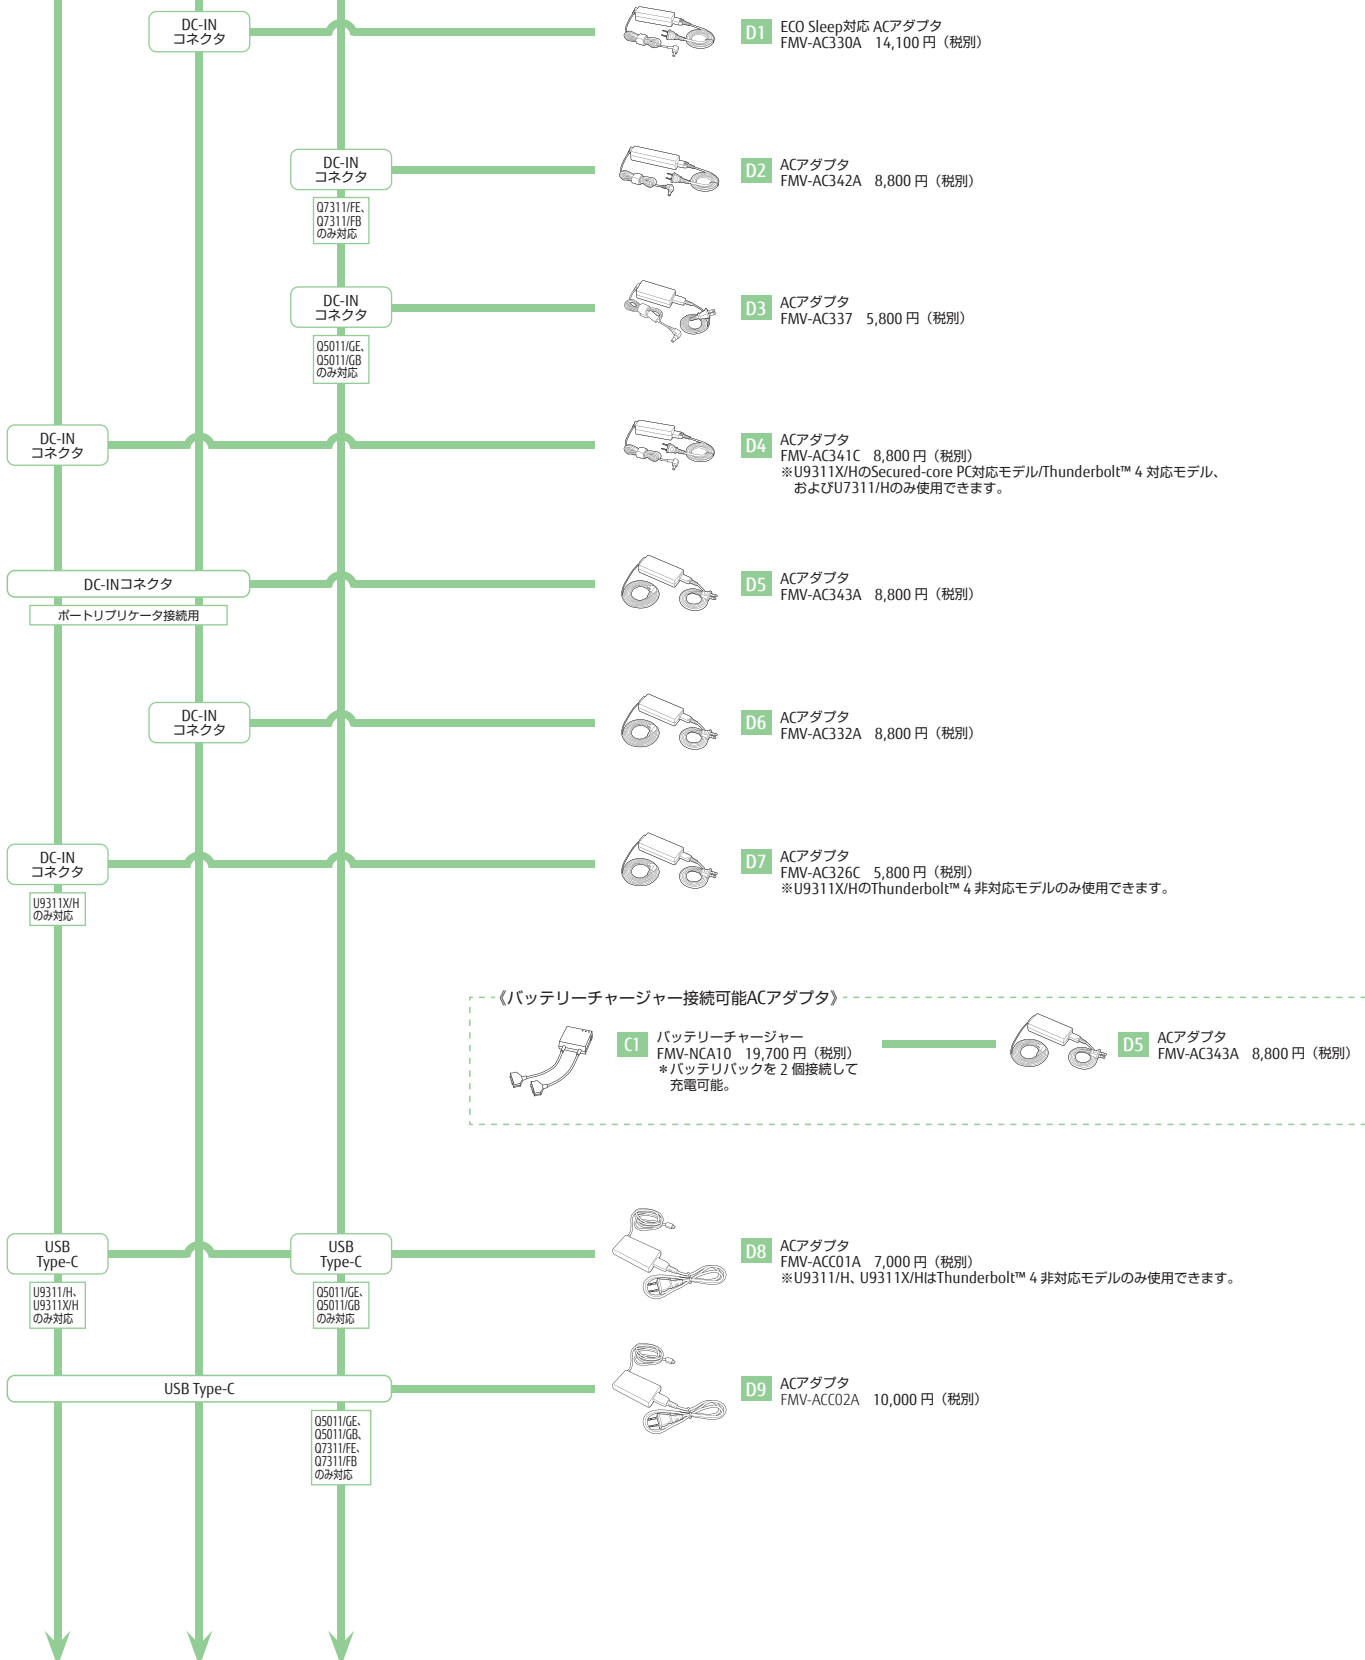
DC-IN
コネクタ

D1 ECO Sleep対応 ACアダプタ
FMV-AC330A 14,100 円（税別）

DC-IN
コネクタ

Q7311/FE、
Q7311/FB
のみ対応

D2 ACアダプタ
FMV-AC342A 8,800 円（税別）

DC-IN
コネクタ

Q5011/GE、
Q5011/GB
のみ対応

D3 ACアダプタ
FMV-AC337 5,800 円（税別）

DC-IN
コネクタ

D4 ACアダプタ
FMV-AC341C 8,800 円（税別）
※U9311X/HのSecured-core PC対応モデル/Thunderbolt™ 4 対応モデル、およびU7311/Hのみ使用できます。

DC-INコネクタ

ポートリプリケータ接続用

D5 ACアダプタ
FMV-AC343A 8,800 円（税別）

DC-IN
コネクタ

D6 ACアダプタ
FMV-AC332A 8,800 円（税別）

DC-IN
コネクタ

U9311X/H
のみ対応

D7 ACアダプタ
FMV-AC326C 5,800 円（税別）
※U9311X/HのThunderbolt™ 4 非対応モデルのみ使用できます。

《バッテリーチャージャー接続可能ACアダプタ》

C1 バッテリーチャージャー
FMV-NCA10 19,700 円（税別）
＊バッテリパックを 2 個接続して充電可能。

D5 ACアダプタ
FMV-AC343A 8,800 円（税別）

USB
Type-C

U9311/H、
U9311X/H
のみ対応

USB
Type-C

Q5011/GE、
Q5011/GB
のみ対応

D8 ACアダプタ
FMV-ACC01A 7,000 円（税別）
※U9311/H、U9311X/HはThunderbolt™ 4 非対応モデルのみ使用できます。

USB Type-C

Q5011/GE、
Q5011/GB、
Q7311/FE、
Q7311/FB
のみ対応

D9 ACアダプタ
FMV-ACC02A 10,000 円（税別）